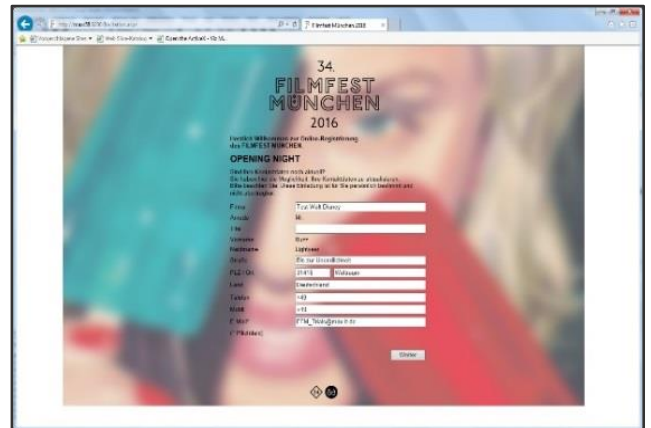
http://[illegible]
Filmfest München 2016
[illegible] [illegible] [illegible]

34.
FILMFEST
MÜNCHEN
2016

Herzlich Willkommen zur Online-Registrierung des FILMFEST MÜNCHEN.

OPENING NIGHT

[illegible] Kontaktdaten nicht aktuell?
Sie haben hier die Möglichkeit, Ihre Kontaktdaten zu aktualisieren.
Bitte beachten Sie: Diese Einladung ist für Sie persönlich bestimmt und nicht übertragbar.

| | |
|---|---|
| Firma | The Walt Disney |
| Anrede | Hr. |
| Titel | |
| Vorname | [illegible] |
| Nachname | Lightyear |
| Straße | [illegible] |
| PLZ / Ort | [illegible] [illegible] |
| Land | Deutschland |
| Telefon | +49 |
| Mobil | +49 |
| E-Mail* | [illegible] |

(* Pflichtfeld)

Weiter